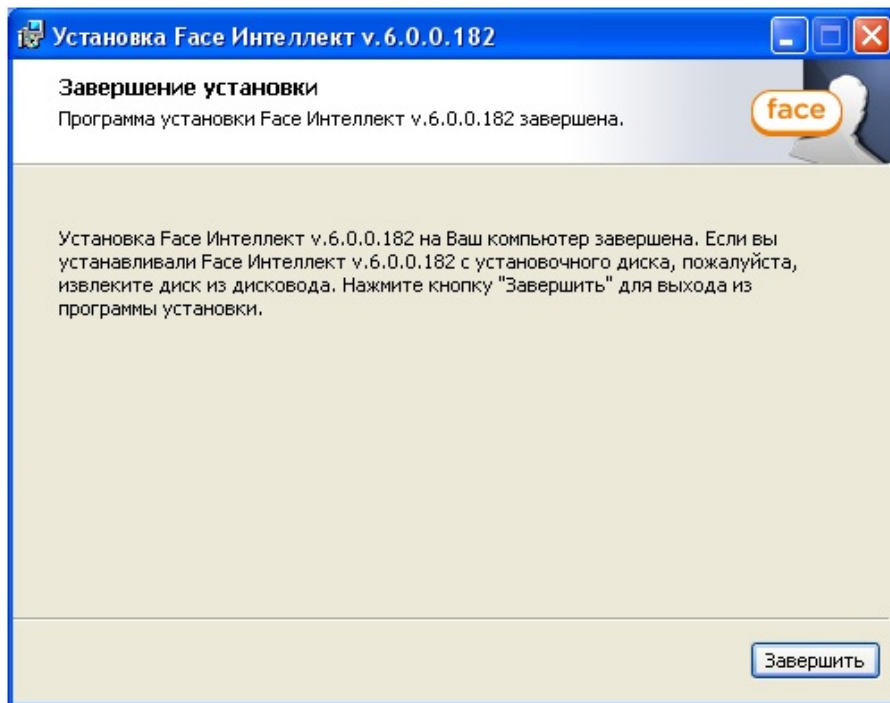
Установка Face Интеллект v.6.0.0.182

Завершение установки

Программа установки Face Интеллект v.6.0.0.182 завершена.

face

Установка Face Интеллект v.6.0.0.182 на Ваш компьютер завершена. Если вы устанавливали Face Интеллект v.6.0.0.182 с установочного диска, пожалуйста, извлеките диск из дисковода. Нажмите кнопку "Завершить" для выхода из программы установки.

Завершить